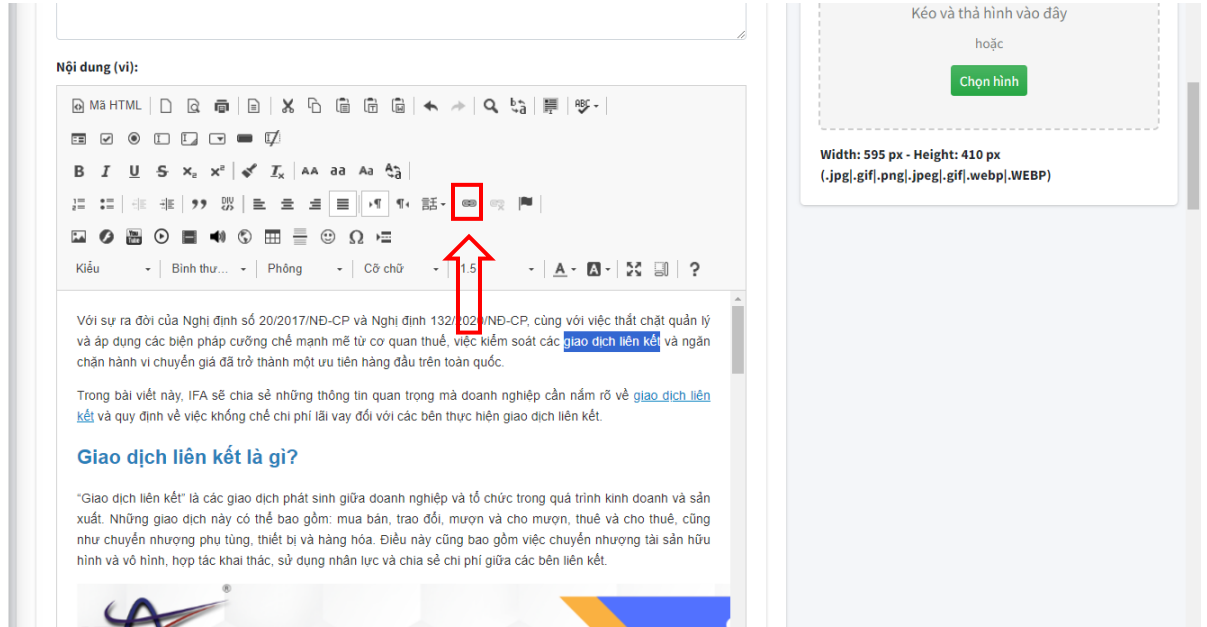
Nội dung (vi):

Mã HTML

Kiểu | Bình thư... | Phông | Cỡ chữ | 1.5

Với sự ra đời của Nghị định số 20/2017/NĐ-CP và Nghị định 132/2020/NĐ-CP, cùng với việc thắt chặt quản lý và áp dụng các biện pháp cưỡng chế mạnh mẽ từ cơ quan thuế, việc kiểm soát các giao dịch liên kết và ngăn chặn hành vi chuyển giá đã trở thành một ưu tiên hàng đầu trên toàn quốc.

Trong bài viết này, IFA sẽ chia sẻ những thông tin quan trọng mà doanh nghiệp cần nắm rõ về giao dịch liên kết và quy định về việc khống chế chi phí lãi vay đối với các bên thực hiện giao dịch liên kết.

Giao dịch liên kết là gì?

"Giao dịch liên kết" là các giao dịch phát sinh giữa doanh nghiệp và tổ chức trong quá trình kinh doanh và sản xuất. Những giao dịch này có thể bao gồm: mua bán, trao đổi, mượn và cho mượn, thuê và cho thuê, cũng như chuyển nhượng phụ tùng, thiết bị và hàng hóa. Điều này cũng bao gồm việc chuyển nhượng tài sản hữu hình và vô hình, hợp tác khai thác, sử dụng nhân lực và chia sẻ chi phí giữa các bên liên kết.

Kéo và thả hình vào đây
hoặc
Chọn hình

Width: 595 px - Height: 410 px
(.jpg|.gif|.png|.jpeg|.gif|.webp|.WEBP)